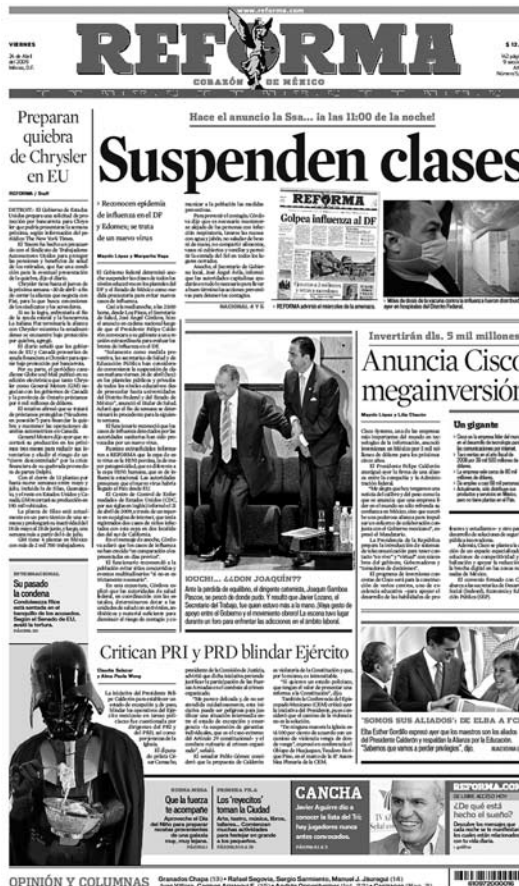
www.reforma.com

VIERNES
24 de Abril de 2009
México, D.F.

REFORMA

CORAZÓN DE MÉXICO

$ 13

Preparan quiebra de Chrysler en EU

REFORMA / Staff

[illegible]

Hace el anuncio la Ssa... ¡a las 11:00 de la noche!

Suspenden clases

• Reconocen epidemia de influenza en el DF y Edomex; se trata de un nuevo virus

Mayolo López y Margarita Vega

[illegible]

REFORMA
Golpea influenza al DF

NACIONAL 4 Y 5

• REFORMA adviritó el miércoles de la amenaza.

• Miles de dosis de la vacuna contra la influenza se aplicaron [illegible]

Invertirán dls. 5 mil millones

Anuncia Cisco megainversión

Mayolo López y Lilia Chacón

Un gigante

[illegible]

INTERNACIONAL
Su pasado la condena
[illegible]

¡OUCH!... ¿¡DÓN JOAQUÍN??
Ante la partida de equilibrio, el dirigente nacional, Joaquín Gamboa Pascoe, se perció de donde pudo. Y resultó que Javier Lozano, el Secretario del Trabajo, fue quien estuvo más a la mano. (Vaya gesto de apoyo entre el Gobierno y el movimiento obrero! La escena se dio durante un foro para enfrentar las adicciones en el ámbito laboral.

Critican PRI y PRD blindar Ejército

Claudia Salazar
y Alma Paola Wong

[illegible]

"SOMOS SUS ALIADOS": DE ELBA A FCH
Elba Esther Gordillo expresó que que los maestros son los aliados del Presidente Calderón y respaldan la Alianza por la Educación. "Sabemos que vamos a perder privilegios", dijo. NACIONAL

Que la fuerza te acompañe

Los 'inyectitos' toman la Ciudad

CANCHA
Javier Aguirre dio a conocer la lista del Tri: hay jugadores nuevos antes convocados.

¿De qué está hecho el sueño?

OPINIÓN Y COLUMNAS
Granados Chapa (13) • Rafael Segovia, Sergio Sarmiento, Manuel J. Jáuregui (14) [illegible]